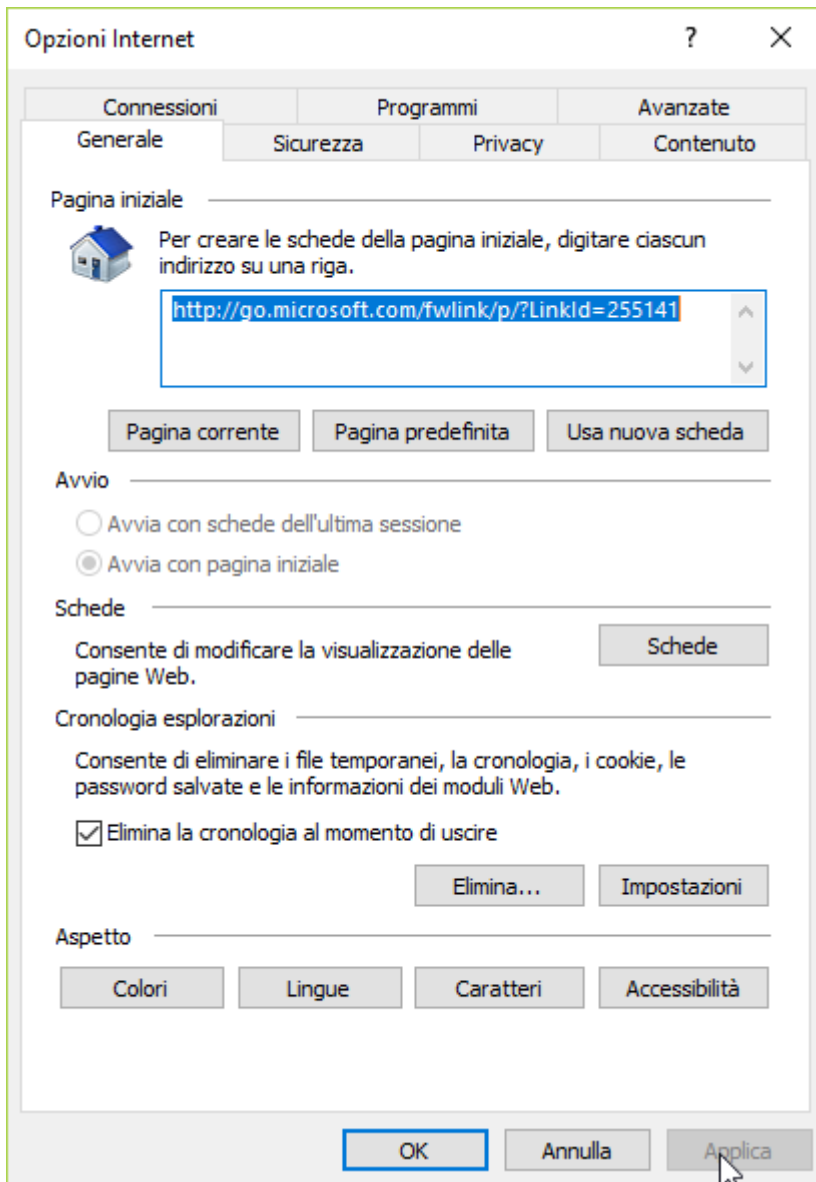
Opzioni Internet ? ✕

Connessioni
Programmi
Avanzate
Generale
Sicurezza
Privacy
Contenuto

Pagina iniziale

Per creare le schede della pagina iniziale, digitare ciascun indirizzo su una riga.

http://go.microsoft.com/fwlink/p/?LinkId=255141

Pagina corrente
Pagina predefinita
Usa nuova scheda

Avvio

Avvia con schede dell'ultima sessione
Avvia con pagina iniziale

Schede

Consente di modificare la visualizzazione delle pagine Web.

Schede

Cronologia esplorazioni

Consente di eliminare i file temporanei, la cronologia, i cookie, le password salvate e le informazioni dei moduli Web.

Elimina la cronologia al momento di uscire

Elimina...
Impostazioni

Aspetto

Colori
Lingue
Caratteri
Accessibilità

OK
Annulla
Applica